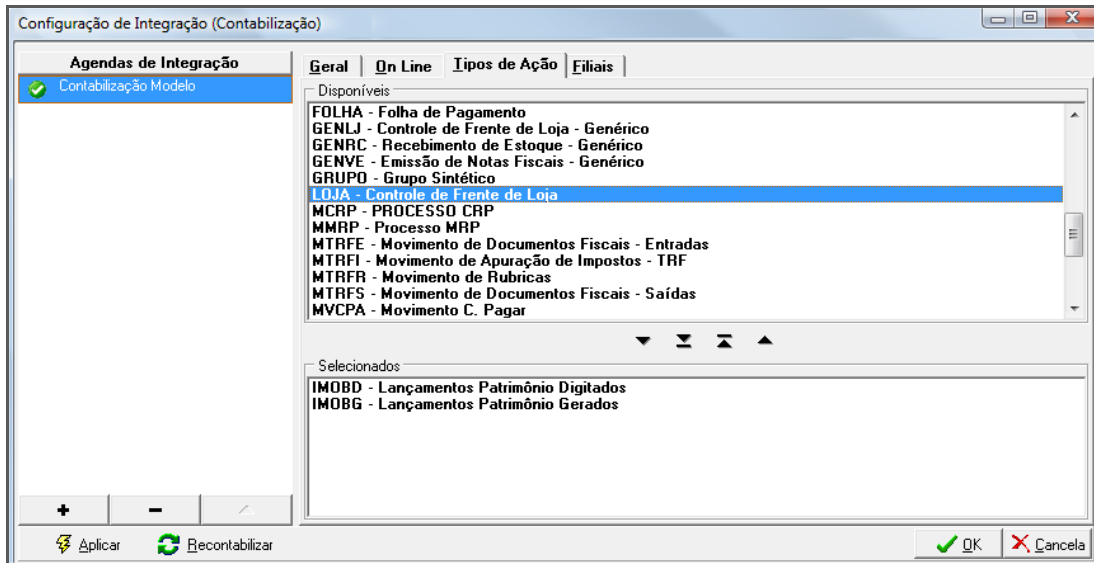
Configuração de Integração (Contabilização)

Agendas de Integração

Contabilização Modelo

Geral | On Line | Tipos de Ação | Filiais

Disponíveis

FOLHA - Folha de Pagamento
GENLJ - Controle de Frente de Loja - Genérico
GENRC - Recebimento de Estoque - Genérico
GENVE - Emissão de Notas Fiscais - Genérico
GRUPO - Grupo Sintético
LOJA - Controle de Frente de Loja
MCRP - PROCESSO CRP
MMRP - Processo MRP
MTRFE - Movimento de Documentos Fiscais - Entradas
MTRFI - Movimento de Apuração de Impostos - TRF
MTRFR - Movimento de Rubricas
MTRFS - Movimento de Documentos Fiscais - Saídas
MVCPA - Movimento C. Pagar

Selecionados

IMOBD - Lançamentos Patrimônio Digitados
IMOBG - Lançamentos Patrimônio Gerados

Aplicar
Recontabilizar
OK
Cancela